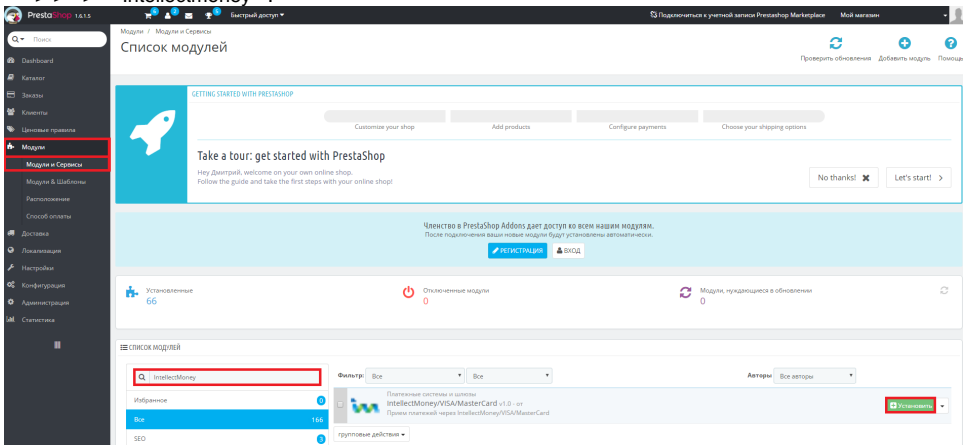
PrestaShop 1.6.1.5
Быстрый доступ
Подключиться к учетной записи Prestashop Marketplace
Мой магазин
Поиск
Dashboard
Каталог
Заказы
Клиенты
Ценовые правила
Модули
Модули и Сервисы
Модули & Шаблоны
Расположение
Способ оплаты
Доставка
Локализация
Настройки
Конфигурация
Администрация
Статистика
Модули / Модули и Сервисы
Список модулей
Проверить обновления
Добавить модуль
Помощь
GETTING STARTED WITH PRESTASHOP
Customize your shop
Add products
Configure payments
Choose your shipping options
Take a tour: get started with PrestaShop
Hey Дмитрий, welcome on your own online shop.
Follow the guide and take the first steps with your online shop!
No thanks!
Let's start!
Членство в PrestaShop Addons дает доступ ко всем нашим модулям.
После подключения ваши новые модули будут установлены автоматически.
РЕГИСТРАЦИЯ
ВХОД
Установленные
66
Отключенные модули
0
Модули, нуждающиеся в обновлении
0
СПИСОК МОДУЛЕЙ
IntellectMoney
Избранное
0
Все
166
SEO
0
Фильтр
Все
Все
Авторы
Все авторы
Платежные системы и шлюзы
IntellectMoney/VISA/MasterCard v1.0 - от
Прием платежей через IntellectMoney/VISA/MasterCard
Установить
групповые действия